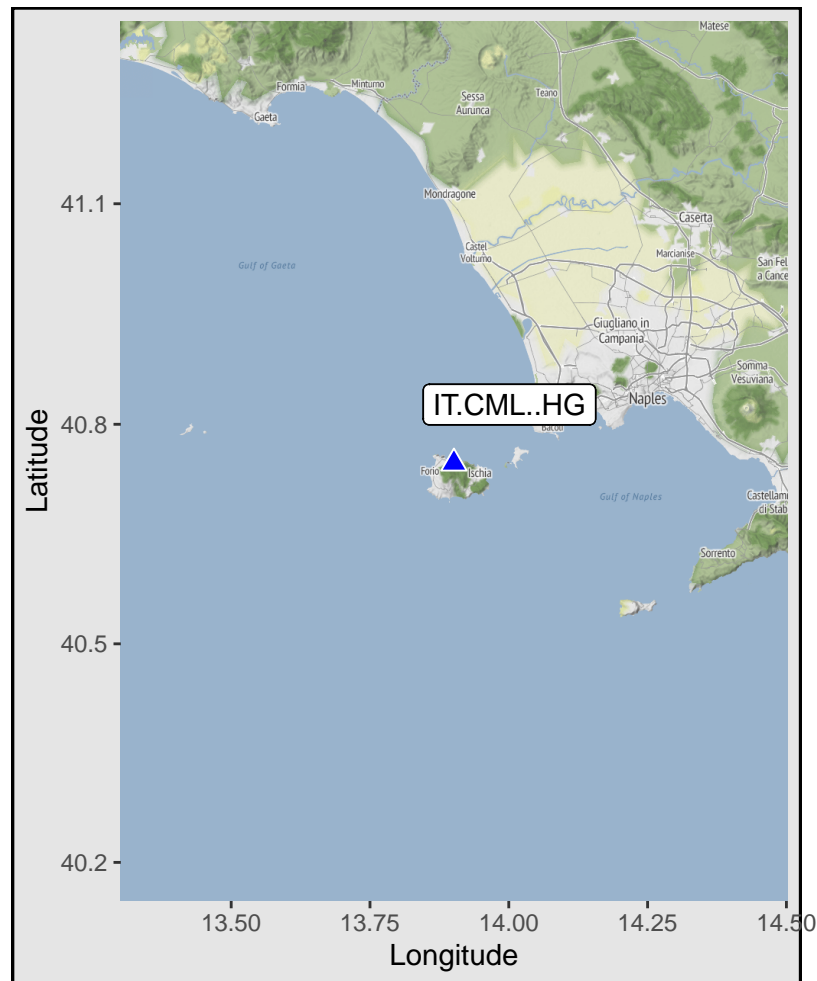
Matese
Formia
Minturno
Gaeta
Sessa Aurunca
Teano
Mondragone
Caserta
Castel Volturno
Marcianise
San Fel a Cance
Gulf of Gaeta
Giugliano in Campania
Somma Vesuviana
IT.CML..HG
Naples
Bacoli
Forio
Ischia
Gulf of Naples
Castellam di Stab
Sorrento

41.1
40.8
40.5
40.2
Latitude

13.50
13.75
14.00
14.25
14.50
Longitude